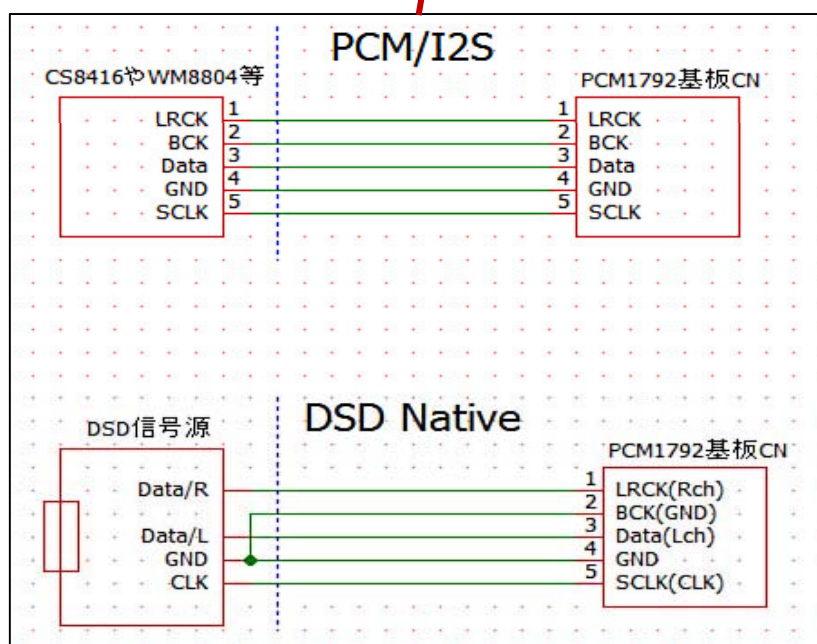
PCM/I2S

CS8416やWM8804等

LRCK 1
BCK 2
Data 3
GND 4
SCLK 5

PCM1792基板CN

1 LRCK
2 BCK
3 Data
4 GND
5 SCLK

DSD Native

DSD信号源

Data/R
Data/L
GND
CLK

PCM1792基板CN

1 LRCK(Rch)
2 BCK(GND)
3 Data(Lch)
4 GND
5 SCLK(CLK)